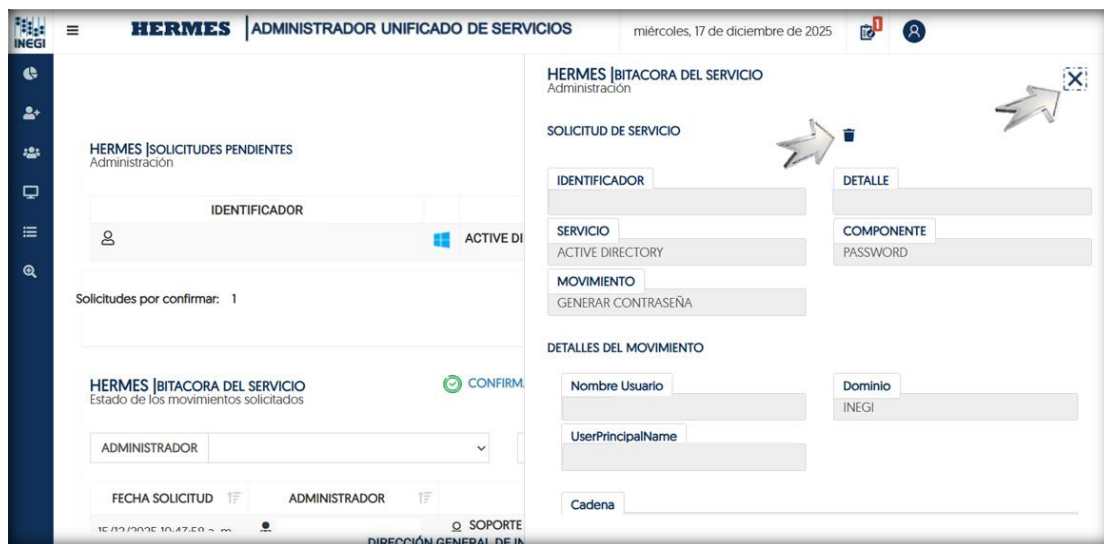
INEGI

HERMES | ADMINISTRADOR UNIFICADO DE SERVICIOS

miércoles, 17 de diciembre de 2025

1

HERMES |SOLICITUDES PENDIENTES
Administración

| IDENTIFICADOR | | |
|---|---|---|
| | | ACTIVE DI |

Solicitudes por confirmar: 1

HERMES |BITACORA DEL SERVICIO
Estado de los movimientos solicitados

CONFIRM

ADMINISTRADOR

FECHA SOLICITUD

ADMINISTRADOR

15/12/2025 10:47:58 a. m.

SOPORTE

DIRECCIÓN GENERAL DE IN

HERMES |BITACORA DEL SERVICIO
Administración

SOLICITUD DE SERVICIO

IDENTIFICADOR

DETALLE

SERVICIO
ACTIVE DIRECTORY

COMPONENTE
PASSWORD

MOVIMIENTO
GENERAR CONTRASEÑA

DETALLES DEL MOVIMIENTO

Nombre Usuario

Dominio
INEGI

UserPrincipalName

Cadena